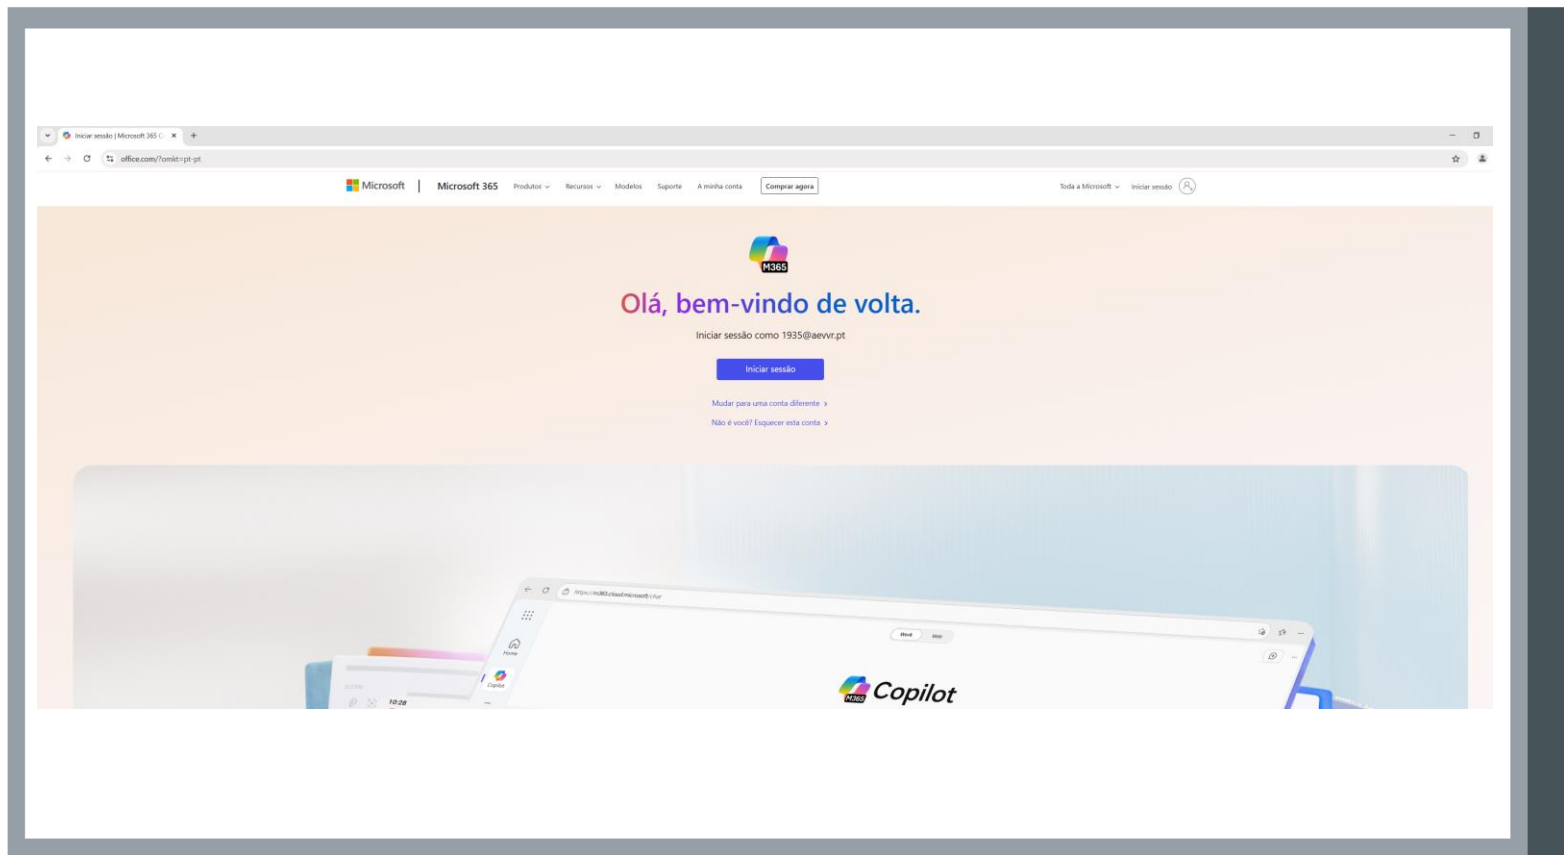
Iniciar sessão | Microsoft 365 (...

office.com/?omkt=pt-pt

Microsoft | Microsoft 365 Produtos Recursos Modelos Suporte A minha conta Comprar agora

Toda a Microsoft Iniciar sessão

M365

Olá, bem-vindo de volta.

Iniciar sessão como 1935@aevvr.pt

Iniciar sessão

Mudar para uma conta diferente >

Não é você? Esquecer esta conta >

https://m365.cloud.microsoft/chat

Home

Copilot

Work Web

10:28

Copilot